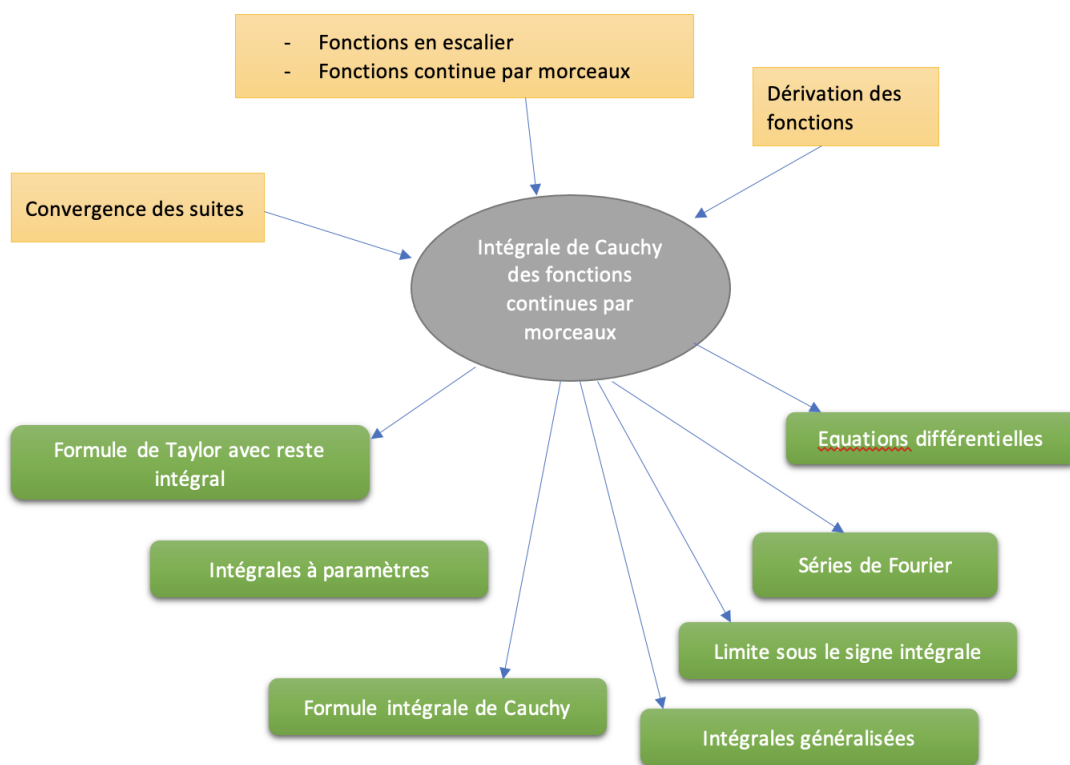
- Fonctions en escalier
- Fonctions continue par morceaux

Dérivation des fonctions

Convergence des suites

Intégrale de Cauchy des fonctions continues par morceaux

Formule de Taylor avec reste intégral

Equations différentielles

Intégrales à paramètres

Séries de Fourier

Limite sous le signe intégrale

Formule intégrale de Cauchy

Intégrales généralisées